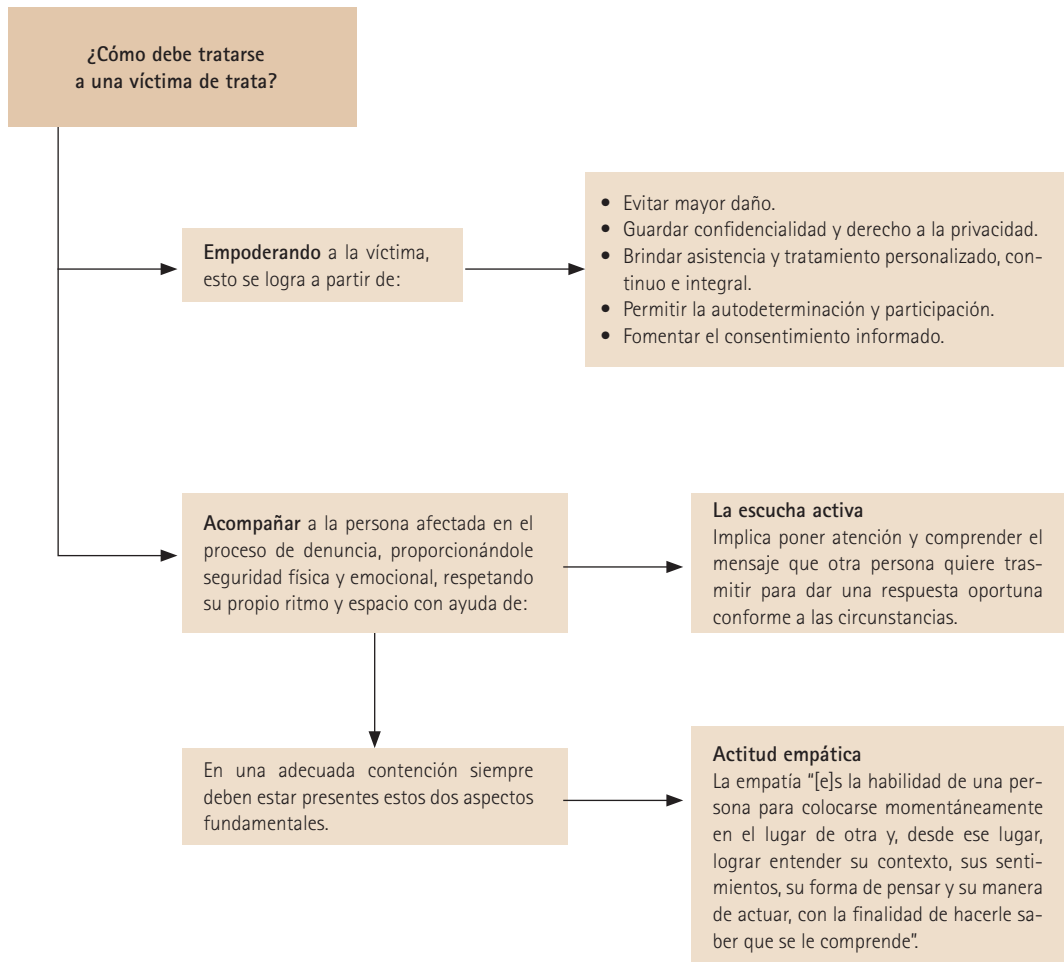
¿Cómo debe tratarse a una víctima de trata?

Empoderando a la víctima, esto se logra a partir de:

- Evitar mayor daño.
- Guardar confidencialidad y derecho a la privacidad.
- Brindar asistencia y tratamiento personalizado, continuo e integral.
- Permitir la autodeterminación y participación.
- Fomentar el consentimiento informado.

Acompañar a la persona afectada en el proceso de denuncia, proporcionándole seguridad física y emocional, respetando su propio ritmo y espacio con ayuda de:

La escucha activa
Implica poner atención y comprender el mensaje que otra persona quiere trasmitir para dar una respuesta oportuna conforme a las circunstancias.

En una adecuada contención siempre deben estar presentes estos dos aspectos fundamentales.

Actitud empática
La empatía "[e]s la habilidad de una persona para colocarse momentáneamente en el lugar de otra y, desde ese lugar, lograr entender su contexto, sus sentimientos, su forma de pensar y su manera de actuar, con la finalidad de hacerle saber que se le comprende".